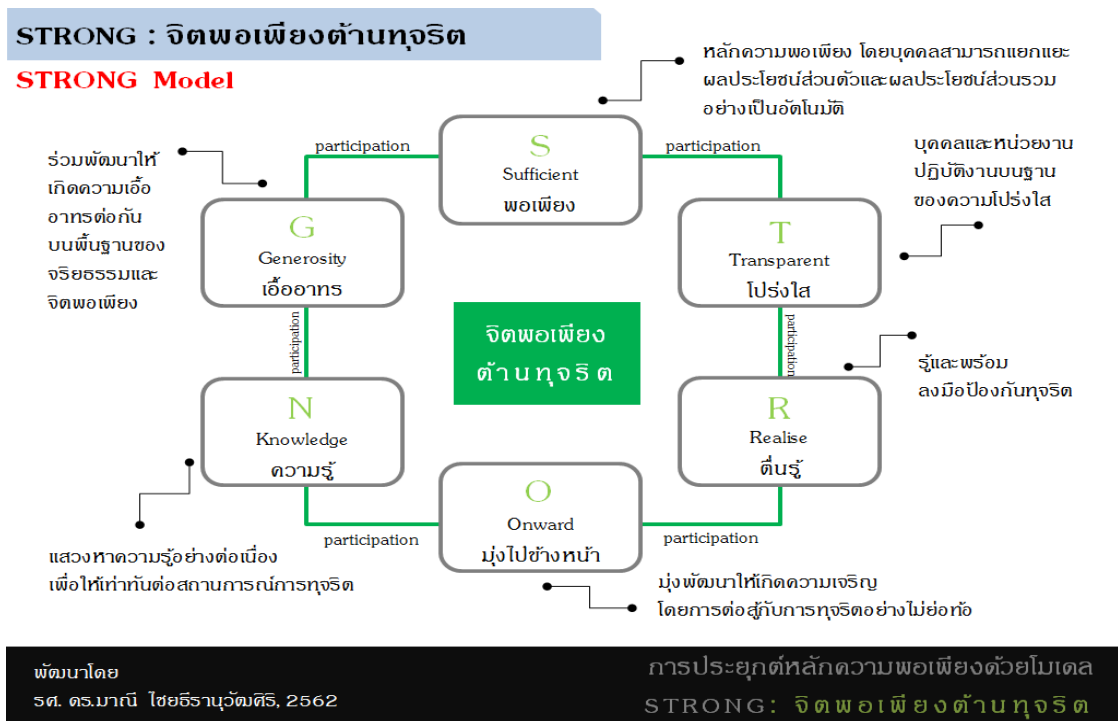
STRONG : จิตพอเพียงต้านทุจริต

STRONG Model

หลักความพอเพียง โดยบุคคลสามารถแยกแยะผลประโยชน์ส่วนตัวและผลประโยชน์ส่วนรวมอย่างเป็นอัตโนมัติ

ร่วมพัฒนาให้เกิดความเอื้ออาทรต่อกันบนพื้นฐานของจริยธรรมและจิตพอเพียง

participation

S
Sufficient
พอเพียง

participation

บุคคลและหน่วยงานปฏิบัติงานบนฐานของความโปร่งใส

G
Generosity
เอื้ออาทร

T
Transparent
โปร่งใส

participation

จิตพอเพียงต้านทุจริต

participation

รู้และพร้อมลงมือป้องกันทุจริต

N
Knowledge
ความรู้

R
Realise
ตื่นรู้

O
Onward
มุ่งไปข้างหน้า

participation

participation

แสวงหาความรู้อย่างต่อเนื่องเพื่อให้เท่าทันต่อสถานการณ์การทุจริต

มุ่งพัฒนาให้เกิดความเจริญโดยการต่อสู้กับการทุจริตอย่างไม่ย่อท้อ

พัฒนาโดย
รศ. ดร.มาณี ไชยธีรานุวัฒศิริ, 2562

การประยุกต์หลักความพอเพียงด้วยโมเดล
STRONG: จิตพอเพียงต้านทุจริต